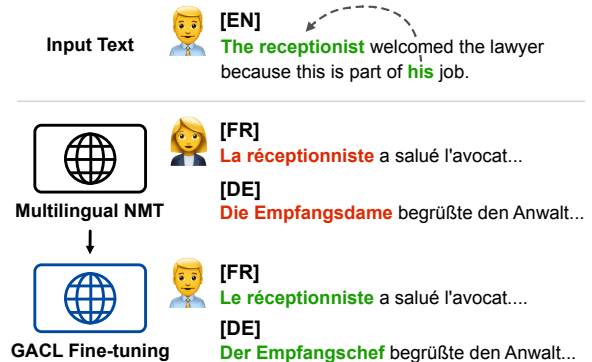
Input Text

[EN]
The receptionist welcomed the lawyer because this is part of his job.

Multilingual NMT

[FR]
La réceptionniste a salué l'avocat...

[DE]
Die Empfangsdame begrüßte den Anwalt...

GACL Fine-tuning

[FR]
Le réceptionniste a salué l'avocat....

[DE]
Der Empfangschef begrüßte den Anwalt...